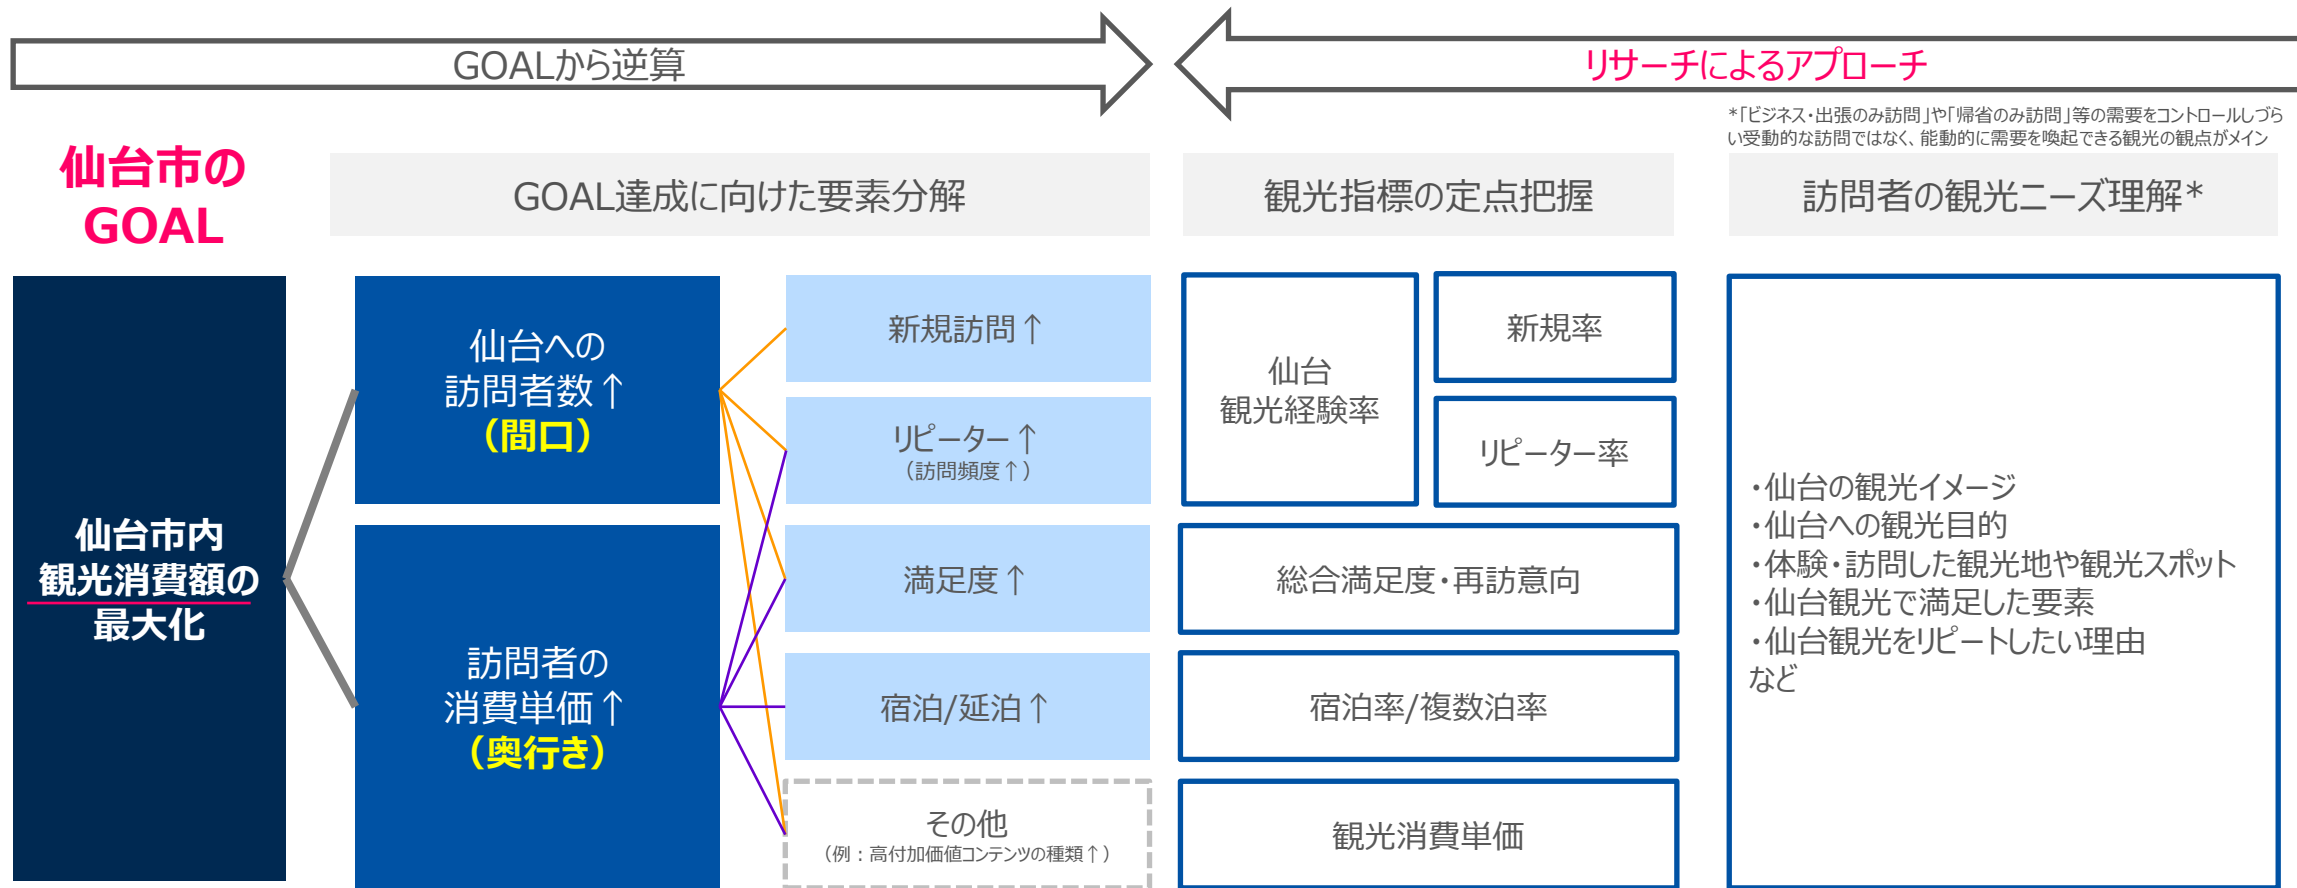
GOALから逆算

リサーチによるアプローチ

*「ビジネス・出張のみ訪問」や「帰省のみ訪問」等の需要をコントロールしづらい受動的な訪問ではなく、能動的に需要を喚起できる観光の観点がメイン

仙台市のGOAL

GOAL達成に向けた要素分解

観光指標の定点把握

訪問者の観光ニーズ理解*

仙台市内観光消費額の最大化

仙台への訪問者数↑（間口）

訪問者の消費単価↑（奥行き）

新規訪問↑

リピーター↑
（訪問頻度↑）

満足度↑

宿泊/延泊↑

その他
（例：高付加価値コンテンツの種類↑）

仙台観光経験率

新規率

リピーター率

総合満足度・再訪意向

宿泊率/複数泊率

観光消費単価

・仙台の観光イメージ
・仙台への観光目的
・体験・訪問した観光地や観光スポット
・仙台観光で満足した要素
・仙台観光をリピートしたい理由
など